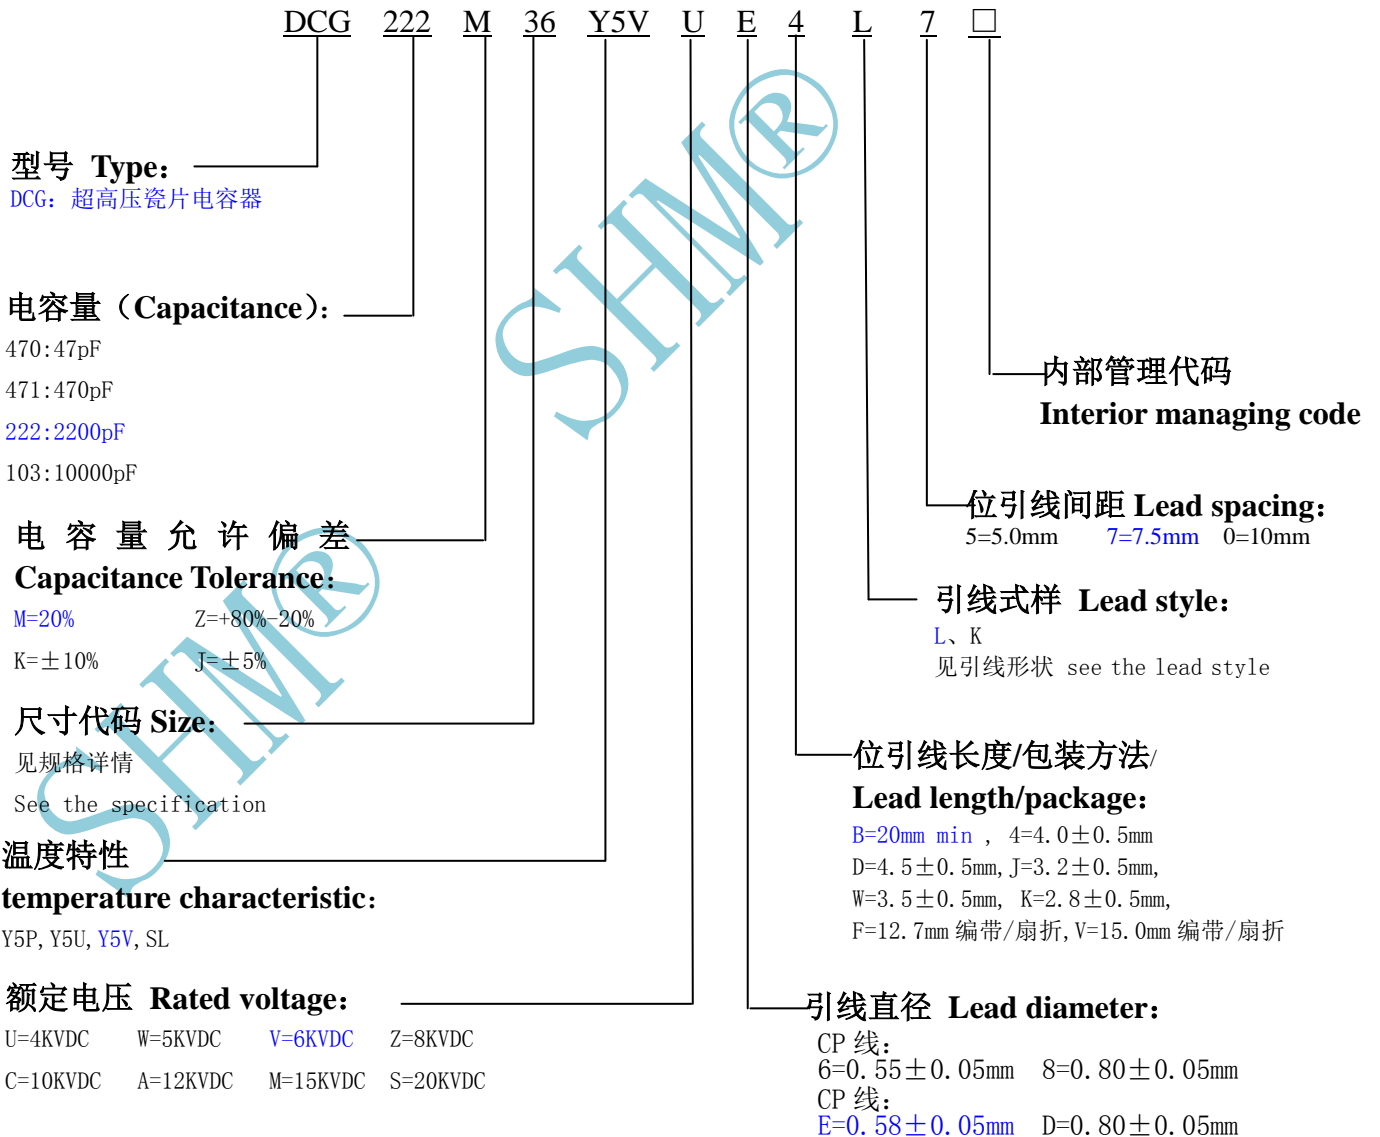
DCG 222 M 36 Y5V U E 4 L 7 □

型号 Type：
DCG：超高压瓷片电容器

电容量（Capacitance）：
470:47pF
471:470pF
222:2200pF
103:10000pF

电容量允许偏差
Capacitance Tolerance：
M=20% Z=+80%-20%
K=±10% J=±5%

尺寸代码 Size：
见规格详情
See the specification

温度特性
temperature characteristic：
Y5P, Y5U, Y5V, SL

额定电压 Rated voltage：
U=4KVDC W=5KVDC V=6KVDC Z=8KVDC
C=10KVDC A=12KVDC M=15KVDC S=20KVDC

内部管理代码
Interior managing code

位引线间距 Lead spacing：
5=5.0mm 7=7.5mm 0=10mm

引线式样 Lead style：
L、K
见引线形状 see the lead style

位引线长度/包装方法/
Lead length/package：
B=20mm min， 4=4.0±0.5mm
D=4.5±0.5mm, J=3.2±0.5mm,
W=3.5±0.5mm, K=2.8±0.5mm,
F=12.7mm 编带/扇折, V=15.0mm 编带/扇折

引线直径 Lead diameter：
CP 线：
6=0.55±0.05mm 8=0.80±0.05mm
CP 线：
E=0.58±0.05mm D=0.80±0.05mm

SHM®
SHM®